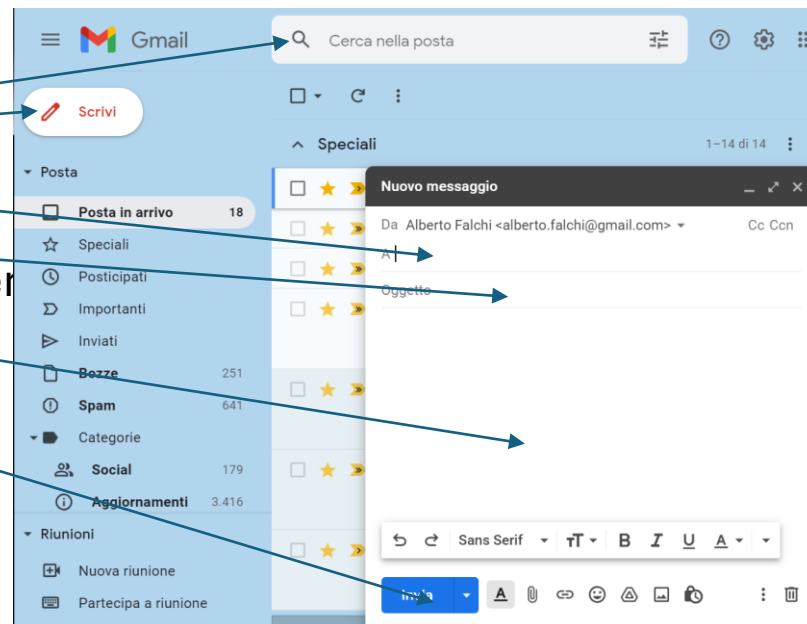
Gmail

Cerca nella posta

Scrivi

Posta

Posta in arrivo 18

Speciali

Posticipati

Importanti

Inviati

Bozze 251

Spam 641

Categorie

Social 179

Aggiornamenti 3.416

Riunioni

Nuova riunione

Partecipa a riunione

Speciali 1–14 di 14

Nuovo messaggio

Da Alberto Falchi <alberto.falchi@gmail.com> Cc Ccn

A

Oggetto

Sans Serif

Invia